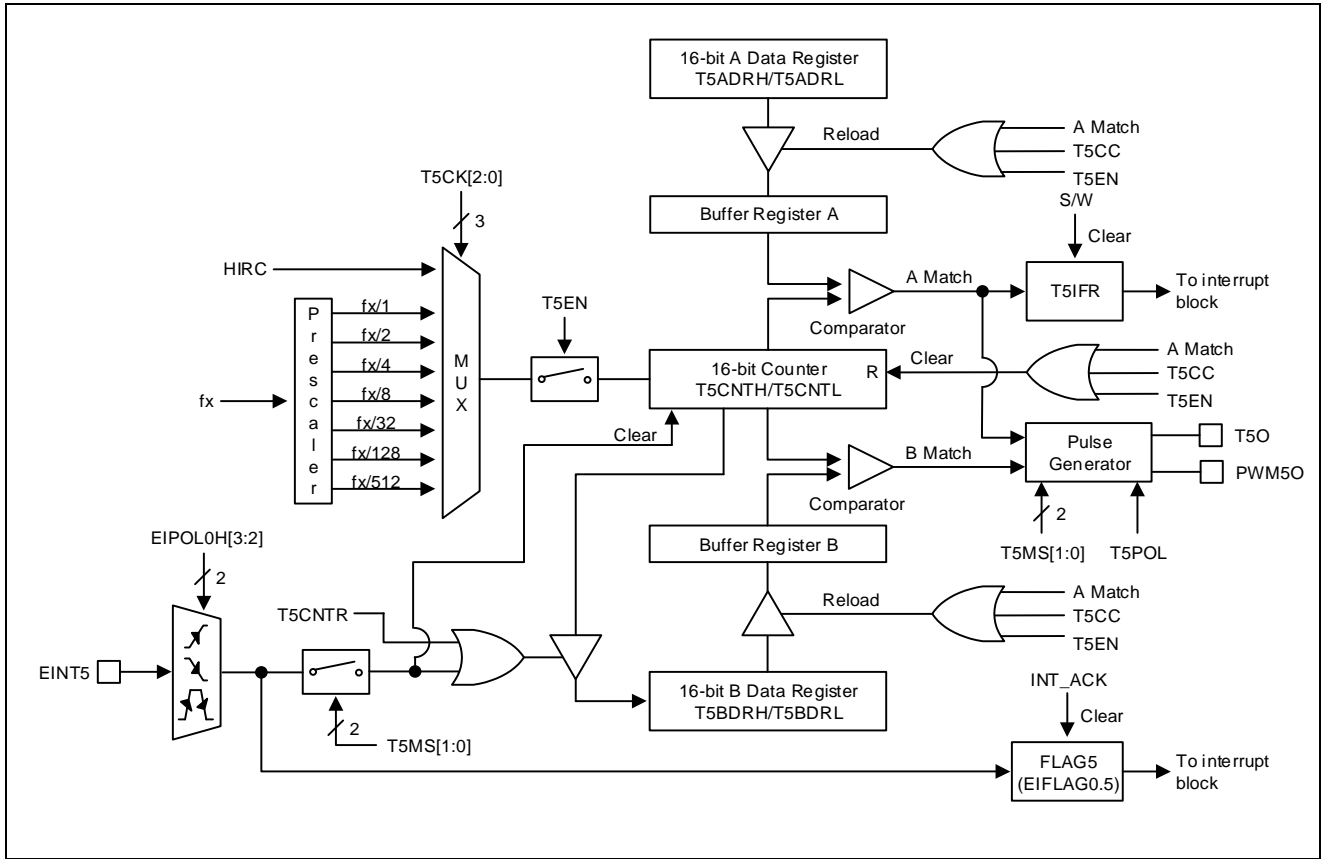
16-bit A Data Register
T5ADRH/T5ADRL

Reload

A Match
T5CC
T5EN

T5CK[2:0]
3

Buffer Register A

S/W
Clear

HIRC

A Match

T5IFR

To interrupt block

P r e s c a l e r

fx/1
fx/2
fx/4
fx/8
fx/32
fx/128
fx/512

fx

M U X

T5EN

Comparator

16-bit Counter
T5CNTH/T5CNTL

R

Clear

A Match
T5CC
T5EN

Clear

B Match

Pulse Generator

T5O

PWM5O

Comparator

2

EIPOL0H[3:2]
2

Buffer Register B

T5MS[1:0]

T5POL

T5CNTR

Reload

A Match
T5CC
T5EN

EINT5

16-bit B Data Register
T5BDRH/T5BDRL

INT_ACK
Clear

2
T5MS[1:0]

FLAG5
(EIFLAG0.5)

To interrupt block